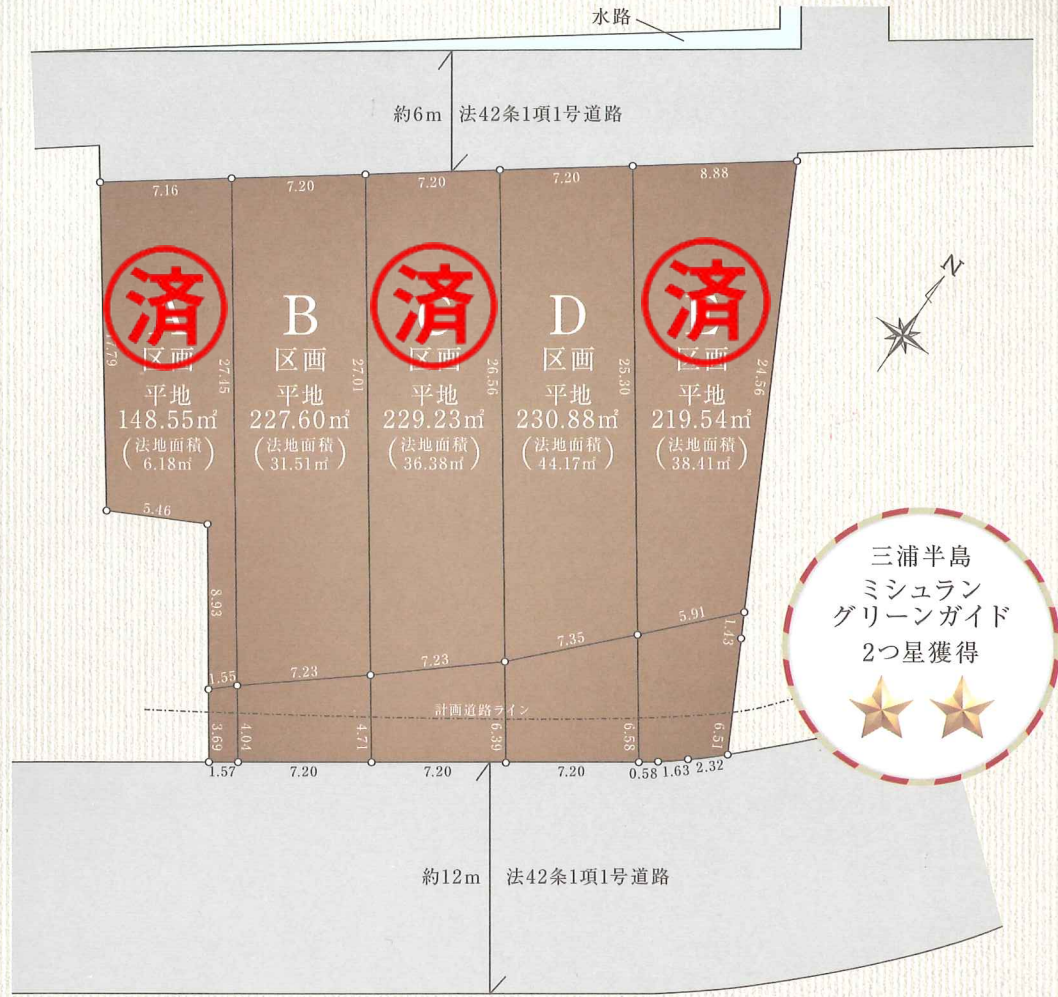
水路

約6m 法42条1項1号道路

7.16 7.20 7.20 7.20 8.88

済
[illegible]
区画
平地
148.55m²
(法地面積 6.18m²)

B
区画
平地
227.60m²
(法地面積 31.51m²)

済
区画
平地
229.23m²
(法地面積 36.38m²)

D
区画
平地
230.88m²
(法地面積 44.17m²)

済
区画
平地
219.54m²
(法地面積 38.41m²)

N

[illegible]79 27.45 27.01 26.56 25.30 24.56

5.46

8.93

1.55 7.23 7.23 7.35 5.91 1.13

計画道路ライン

3.69 4.04 4.71 6.39 6.58 6.51

1.57 7.20 7.20 7.20 0.58 1.63 2.32

三浦半島
ミシュラン
グリーンガイド
2つ星獲得

約12m 法42条1項1号道路